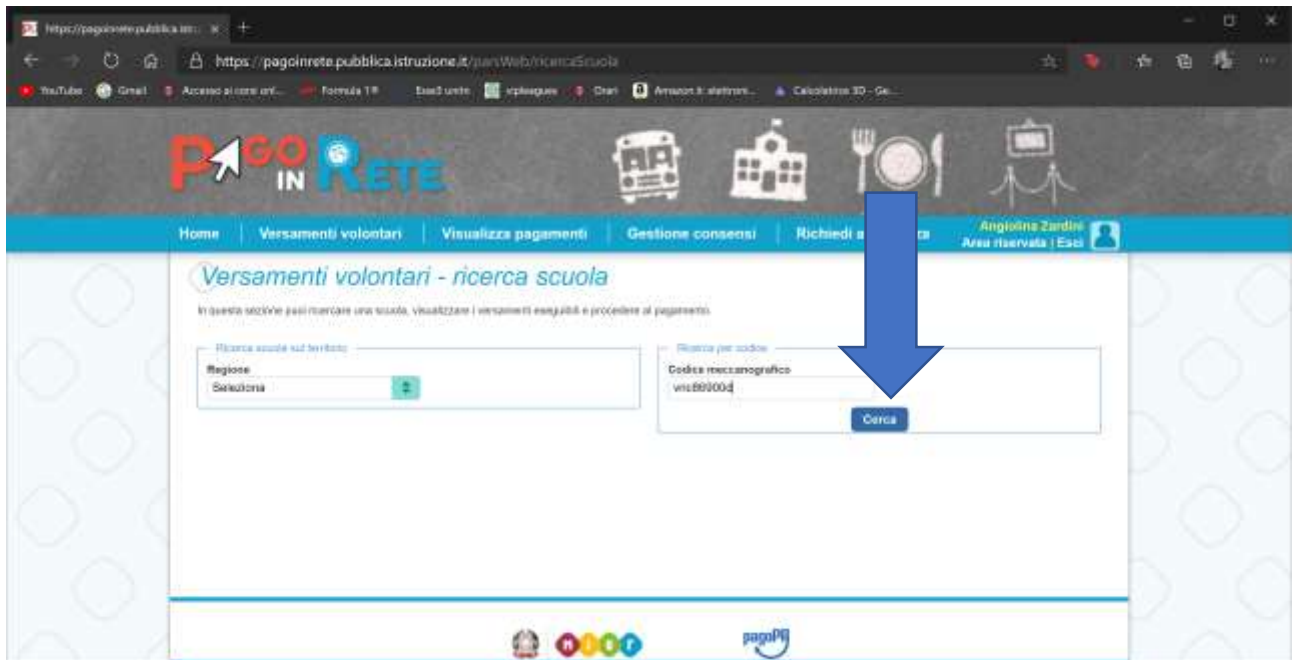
https://pagoinrete.pubblica.ist... ×

https://pagoinrete.pubblica.istruzione.it/parsWeb/ricercaScuola

YouTube Gmail Accesso ai corsi onl... Formula 1® Esse3 unitn vipleagues Orari Amazon.it: elettroni... Calcolatrice 3D - Ge...

PAGO IN RETE

Home | Versamenti volontari | Visualizza pagamenti | Gestione consensi | Richiedi a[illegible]ca

Angiolina Zardini
Area riservata | Esci

Versamenti volontari - ricerca scuola

In questa sezione puoi ricercare una scuola, visualizzare i versamenti eseguiti e procedere al pagamento.

Ricerca scuole sul territorio

Regione
Seleziona

Ricerca per codice

Codice meccanografico
vric88000d

Cerca

pagoPA